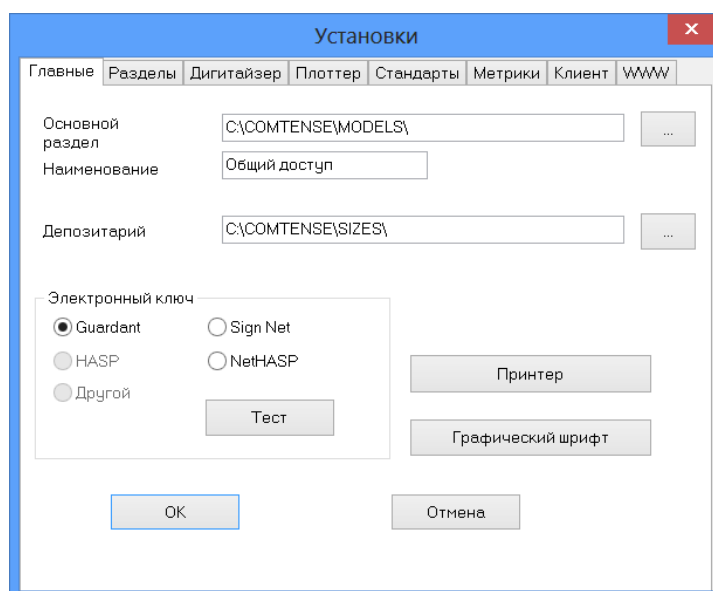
Установки

×

Главные | Разделы | Дигитайзер | Плоттер | Стандарты | Метрики | Клиент | WWW

Основной раздел
C:\COMTENSE\MODELS\
...

Наименование
Общий доступ

Депозитарий
C:\COMTENSE\SIZES\
...

Электронный ключ
Guardant
Sign Net
HASP
NetHASP
Другой
Тест

Принтер

Графический шрифт

OK

Отмена